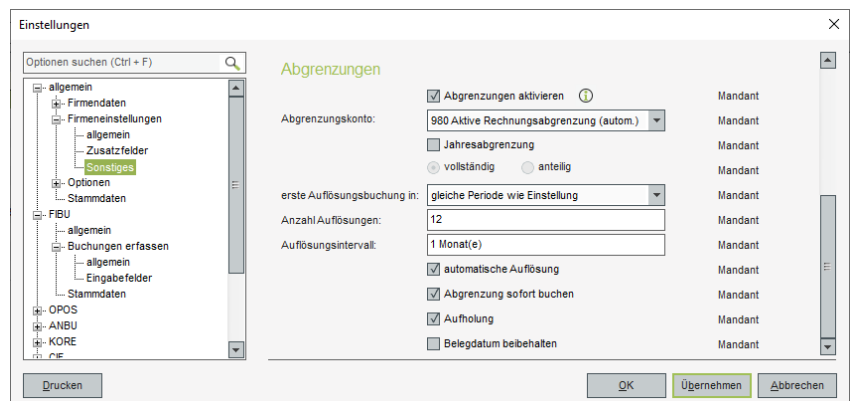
Einstellungen

Optionen suchen (Ctrl + F)

allgemein
Firmendaten
Firmeneinstellungen
allgemein
Zusatzfelder
Sonstiges
Optionen
Stammdaten
FIBU
allgemein
Buchungen erfassen
allgemein
Eingabefelder
Stammdaten
OPOS
ANBU
KORE
CIF

Abgrenzungen

| | | |
|---|---|---|
| | Abgrenzungen aktivieren | Mandant |
| Abgrenzungskonto: | 980 Aktive Rechnungsabgrenzung (autom.) | Mandant |
| | Jahresabgrenzung | Mandant |
| | vollständig anteilig | Mandant |
| erste Auflösungsbuchung in: | gleiche Periode wie Einstellung | Mandant |
| Anzahl Auflösungen: | 12 | Mandant |
| Auflösungsintervall: | 1 Monat(e) | Mandant |
| | automatische Auflösung | Mandant |
| | Abgrenzung sofort buchen | Mandant |
| | Aufholung | Mandant |
| | Belegdatum beibehalten | Mandant |

Drucken

OK Übernehmen Abbrechen